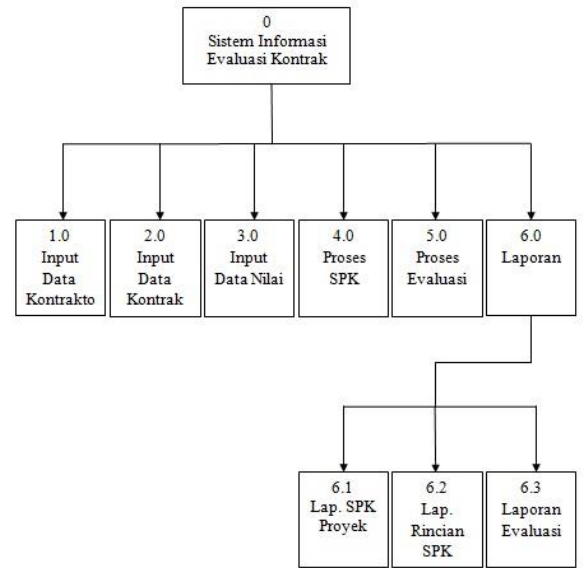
0
Sistem Informasi
Evaluasi Kontrak

1.0
Input
Data
Kontrakto

2.0
Input
Data
Kontrak

3.0
Input
Data Nilai

4.0
Proses
SPK

5.0
Proses
Evaluasi

6.0
Laporan

6.1
Lap. SPK
Proyek

6.2
Lap.
Rincian
SPK

6.3
Laporan
Evaluasi